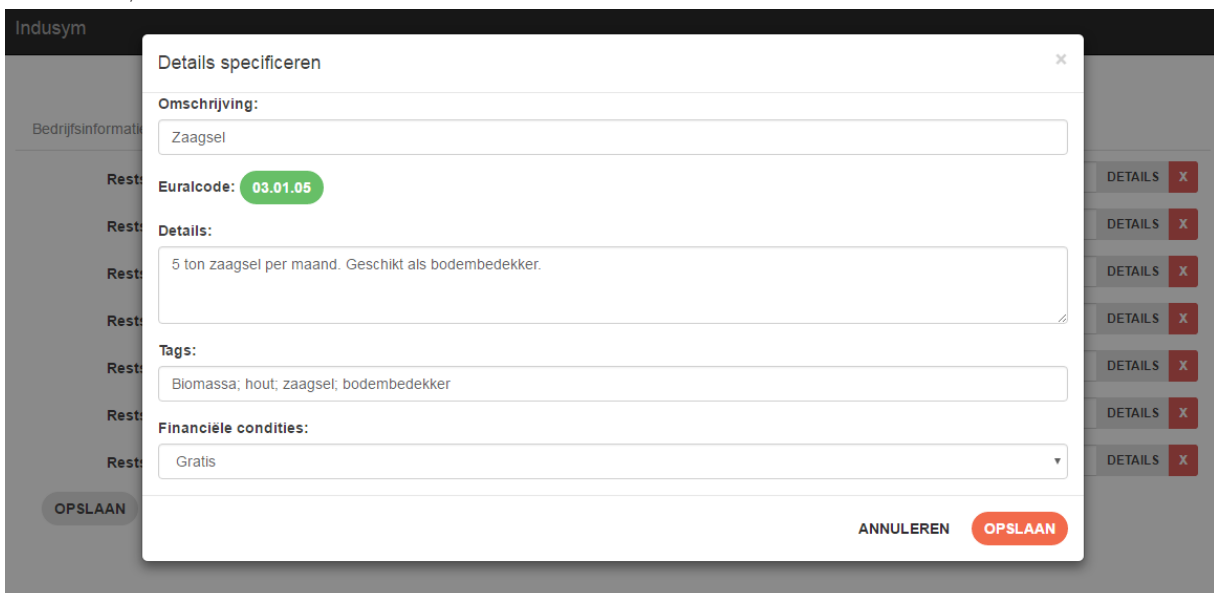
Indusym

Bedrijfsinformati

Rest
Rest
Rest
Rest
Rest
Rest
Rest

OPSLAAN

DETAILS X
DETAILS X
DETAILS X
DETAILS X
DETAILS X
DETAILS X
DETAILS X

Details specificeren

×

Omschrijving:

Zaagsel

Euralcode: 03.01.05

Details:

5 ton zaagsel per maand. Geschikt als bodembedekker.

Tags:

Biomassa; hout; zaagsel; bodembedekker

Financiële condities:

Gratis

ANNULEREN OPSLAAN